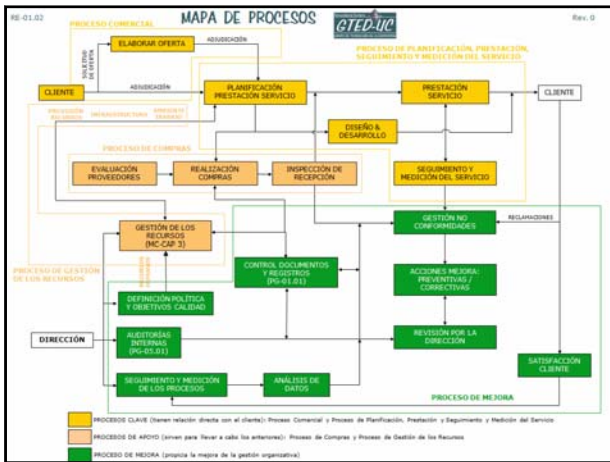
RE-01.02

MAPA DE PROCESOS

GTED-UC

Rev. 0

PROCESO COMERCIAL

ELABORAR OFERTA

SOLICITUD DE OFERTA

ADJUDICACIÓN

CLIENTE

ADJUDICACIÓN

PLANIFICACIÓN PRESTACIÓN SERVICIO

PRESTACIÓN SERVICIO

CLIENTE

PROCESO DE PLANIFICACIÓN, PRESTACIÓN, SEGUIMIENTO Y MEDICIÓN DEL SERVICIO

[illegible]

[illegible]

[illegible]

DISEÑO & DESARROLLO

PROCESO DE COMPRAS

EVALUACIÓN PROVEEDORES

REALIZACIÓN COMPRAS

INSPECCIÓN DE RECEPCIÓN

SEGUIMIENTO Y MEDICIÓN DEL SERVICIO

RECLAMACIONES

GESTIÓN DE LOS RECURSOS (MC-CAP 3)

GESTIÓN NO CONFORMIDADES

PROCESO DE GESTIÓN DE LOS RECURSOS

CONTROL DOCUMENTOS Y REGISTROS (PG-01.01)

ACCIONES MEJORA: PREVENTIVAS / CORRECTIVAS

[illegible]

DEFINICIÓN POLÍTICA Y OBJETIVOS CALIDAD

DIRECCIÓN

AUDITORÍAS INTERNAS (PG-05.01)

REVISIÓN POR LA DIRECCIÓN

SATISFACCIÓN CLIENTE

SEGUIMIENTO Y MEDICIÓN DE LOS PROCESOS

ANÁLISIS DE DATOS

PROCESO DE MEJORA

PROCESOS CLAVE (tienen relación directa con el cliente):- Proceso Comercial y Proceso de Planificación, Prestación y Seguimiento y Medición del Servicio

PROCESOS DE APOYO (sirven para llevar a cabo los anteriores):- Proceso de Compras y Proceso de Gestión de los Recursos

PROCESO DE MEJORA (propicia la mejora de la gestión organizativa)